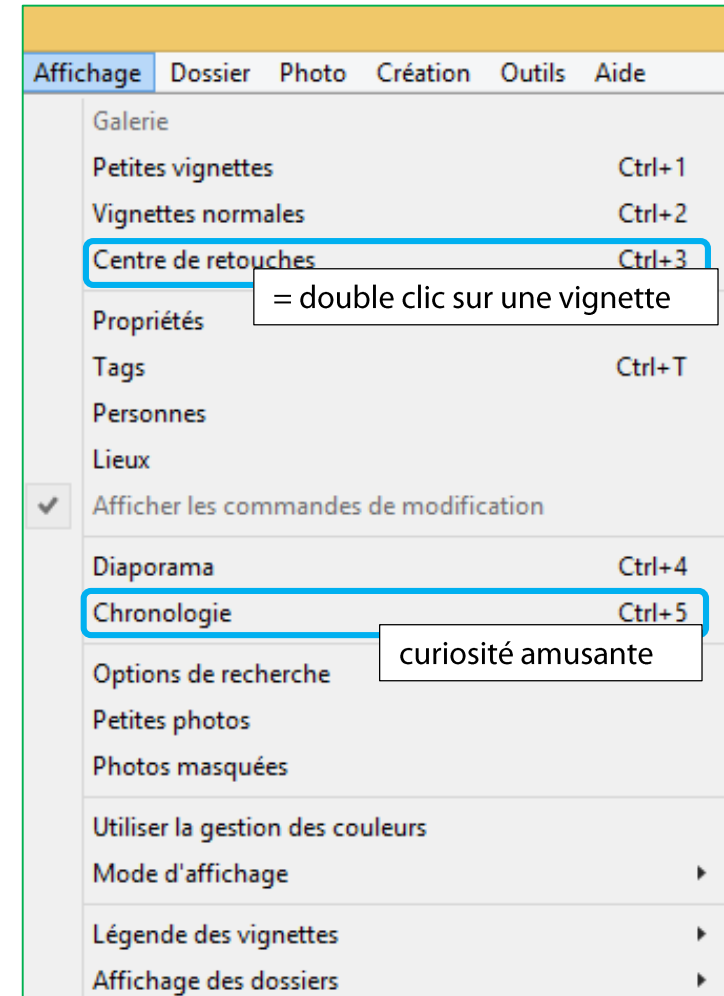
Affichage Dossier Photo Création Outils Aide

Galerie
Petites vignettes Ctrl+1
Vignettes normales Ctrl+2
Centre de retouches Ctrl+3
= double clic sur une vignette
Propriétés
Tags Ctrl+T
Personnes
Lieux
Afficher les commandes de modification

Diaporama Ctrl+4
Chronologie Ctrl+5
curiosité amusante
Options de recherche
Petites photos
Photos masquées

Utiliser la gestion des couleurs
Mode d'affichage

Légende des vignettes
Affichage des dossiers